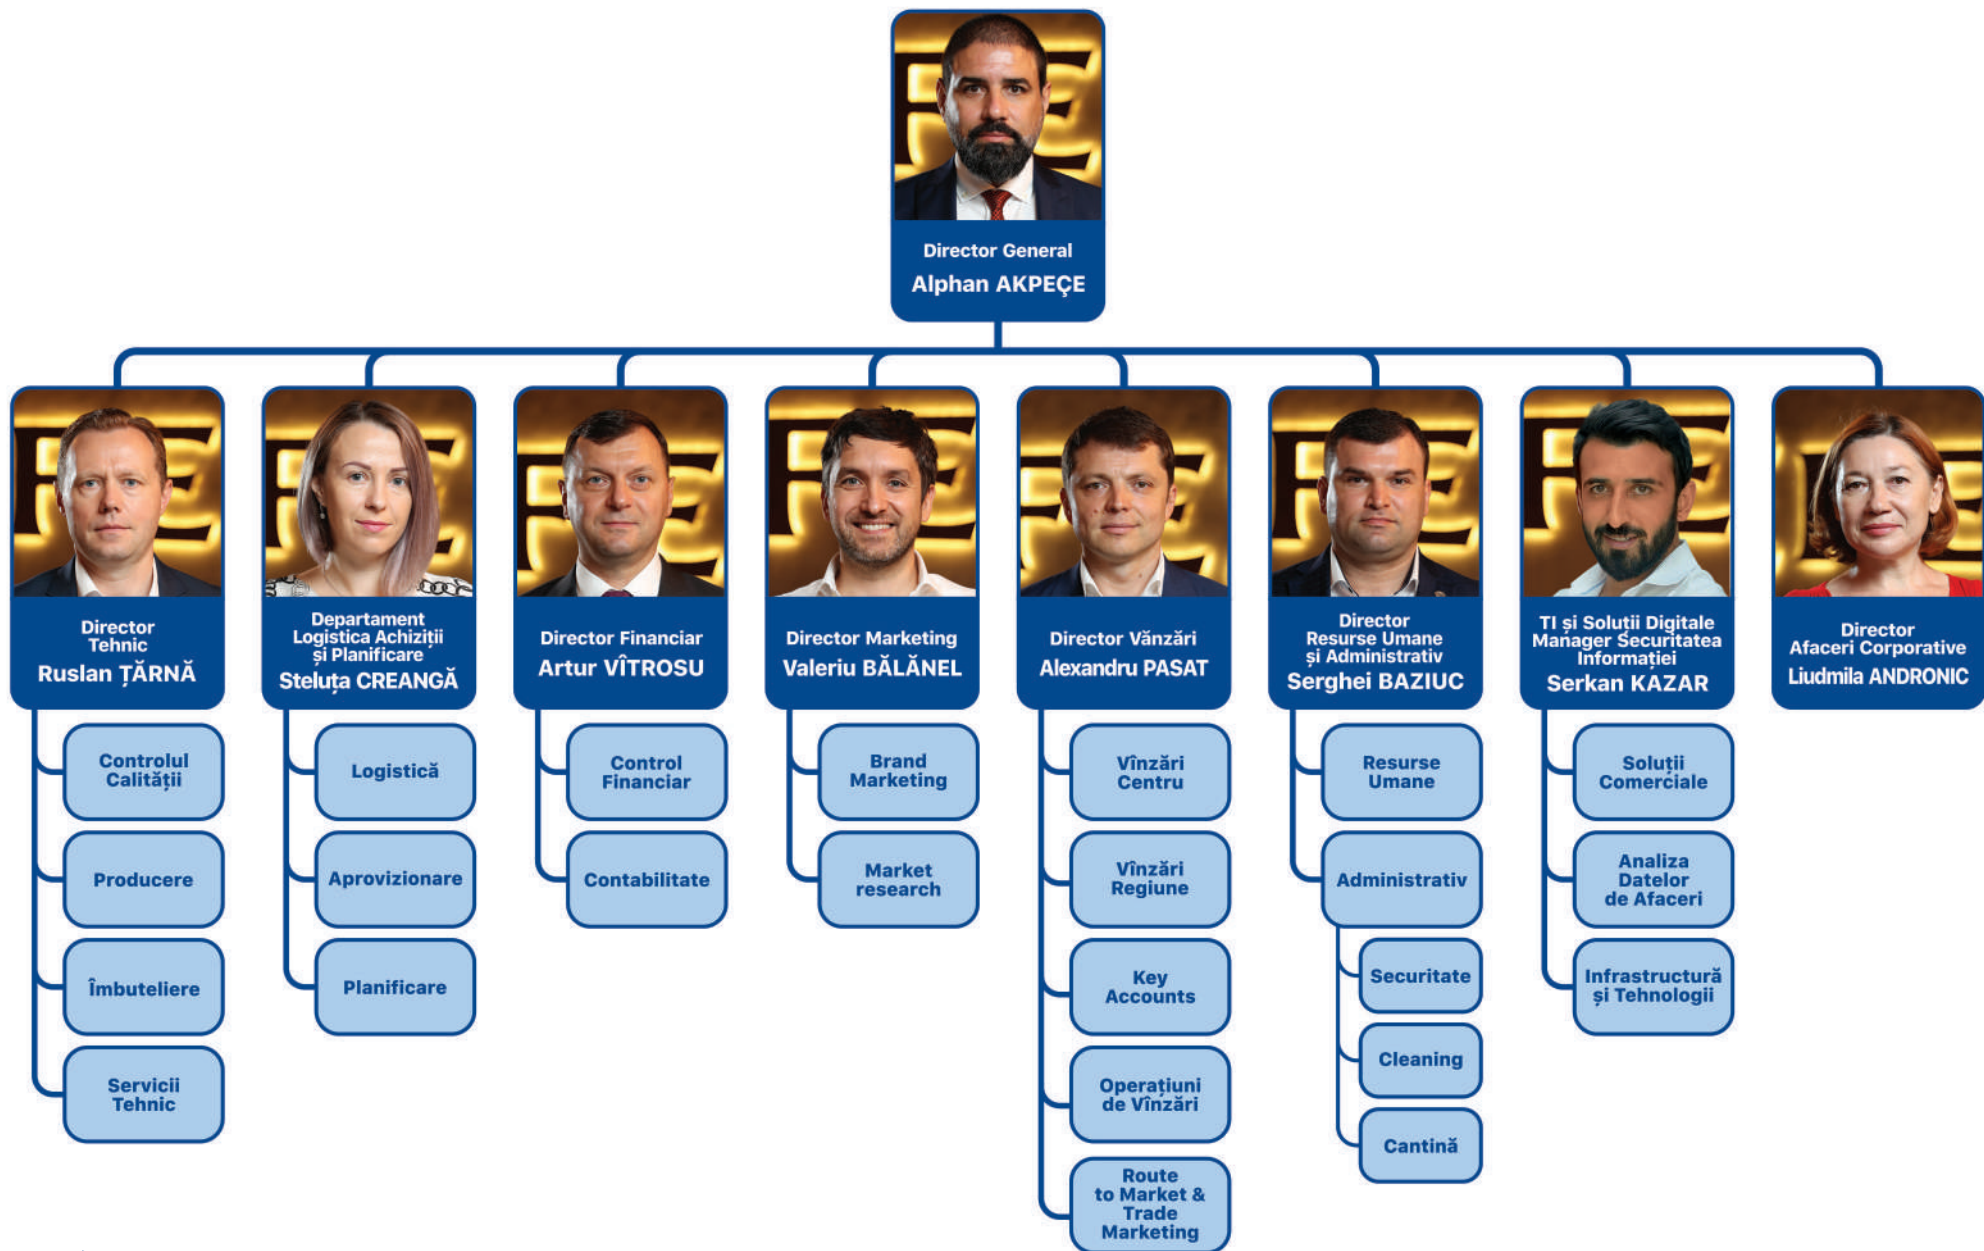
Director General
Alphan AKPEÇE

Director Tehnic
Ruslan ȚÂRNĂ

Controlul Calității

Producere

Îmbuteliere

Servicii Tehnic

Departament Logistica Achiziții și Planificare
Steluța CREANGĂ

Logistică

Aprovizionare

Planificare

Director Financiar
Artur VÎTROSU

Control Financiar

Contabilitate

Director Marketing
Valeriu BĂLĂNEL

Brand Marketing

Market research

Director Vânzări
Alexandru PASAT

Vînzări Centru

Vînzări Regiune

Key Accounts

Operațiuni de Vînzări

Route to Market & Trade Marketing

Director Resurse Umane și Administrativ
Serghei BAZIUC

Resurse Umane

Administrativ

Securitate

Cleaning

Cantină

TI și Soluții Digitale Manager Securitatea Informației
Serkan KAZAR

Soluții Comerciale

Analiza Datelor de Afaceri

Infrastructură și Tehnologii

Director Afaceri Corporative
Liudmila ANDRONIC